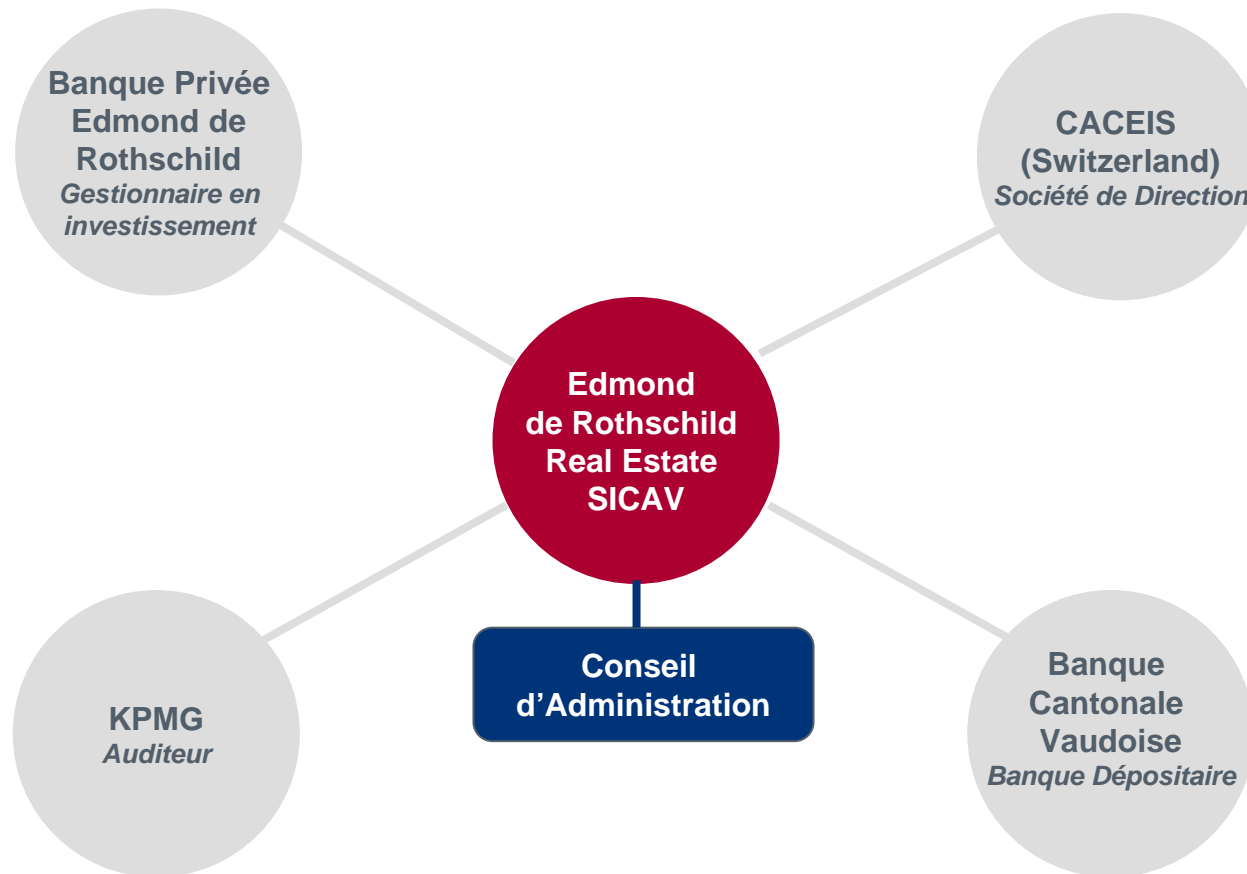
Banque Privée Edmond de Rothschild
Gestionnaire en investissement

CACEIS (Switzerland)
Société de Direction

Edmond de Rothschild Real Estate SICAV

Conseil d'Administration

KPMG
Auditeur

Banque Cantonale Vaudoise
Banque Dépositaire